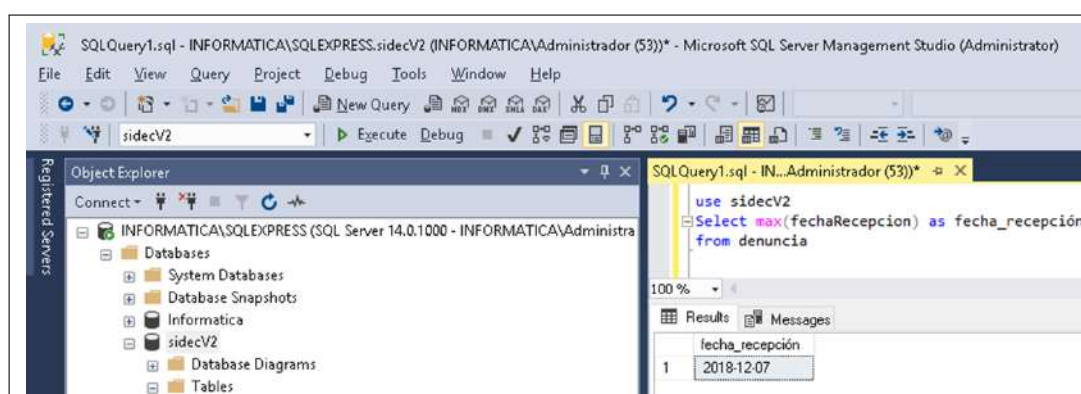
SQLQuery1.sql - INFORMATICA\SQLEXPRESS.sidecV2 (INFORMATICA\Administrador (53))* - Microsoft SQL Server Management Studio (Administrator)

File Edit View Query Project Debug Tools Window Help

New Query

sidecV2 Execute Debug

Registered Servers

Object Explorer

Connect

INFORMATICA\SQLEXPRESS (SQL Server 14.0.1000 - INFORMATICA\Administra

Databases

System Databases

Database Snapshots

Informatica

sidecV2

Database Diagrams

Tables

SQLQuery1.sql - IN...Administrador (53))*

use sidecV2
Select max(fechaRecepcion) as fecha_recepción
from denuncia

100 %

Results Messages

| | fecha_recepción |
|---|---|
| 1 | 2018-12-07 |